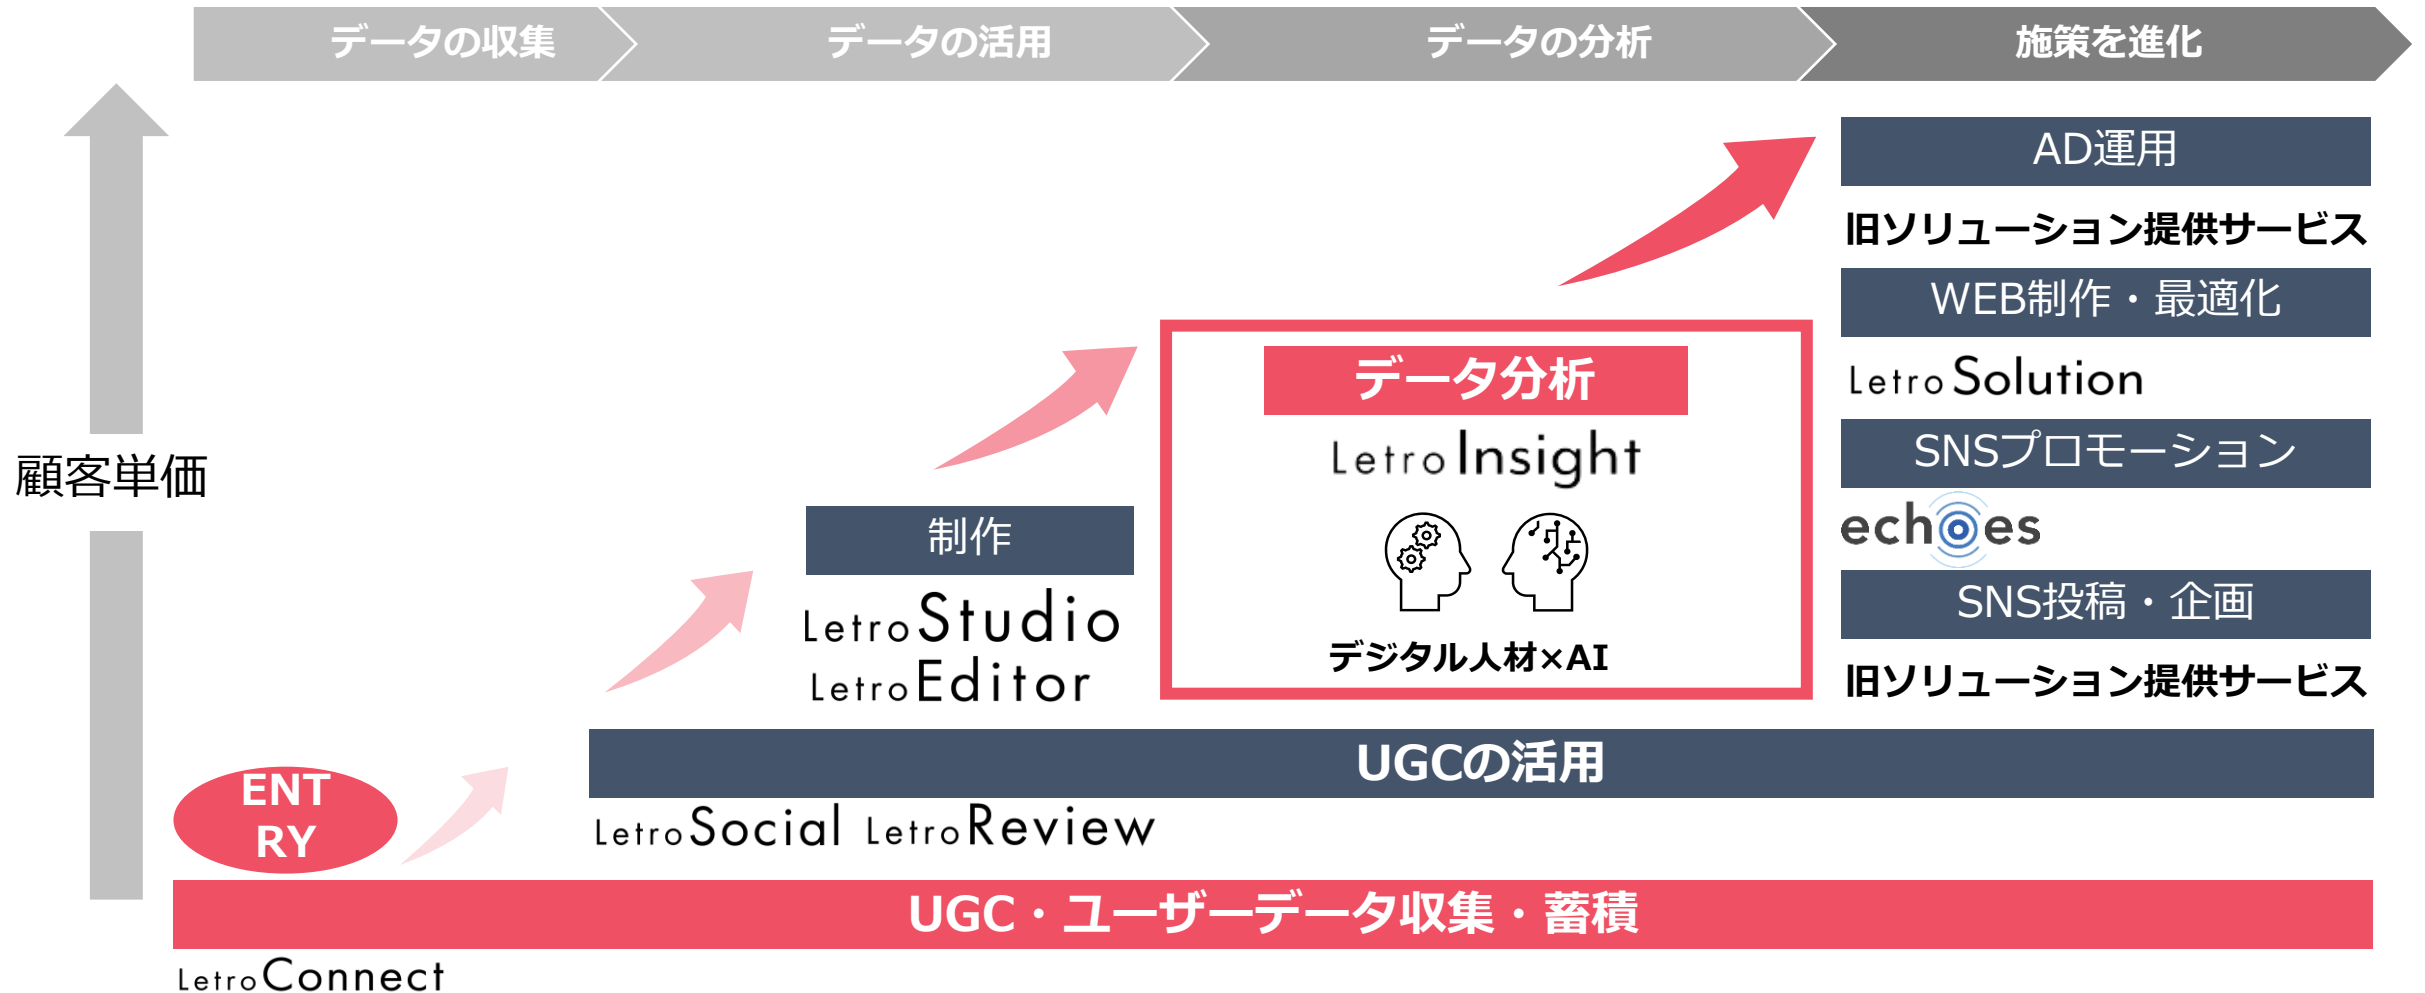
データの収集
データの活用
データの分析
施策を進化

顧客単価

AD運用
旧ソリューション提供サービス
WEB制作・最適化
Letro Solution
SNSプロモーション
echoes
SNS投稿・企画
旧ソリューション提供サービス

データ分析
Letro Insight
デジタル人材×AI

制作
Letro Studio
Letro Editor

ENTRY

UGCの活用
Letro Social Letro Review

UGC・ユーザーデータ収集・蓄積
Letro Connect